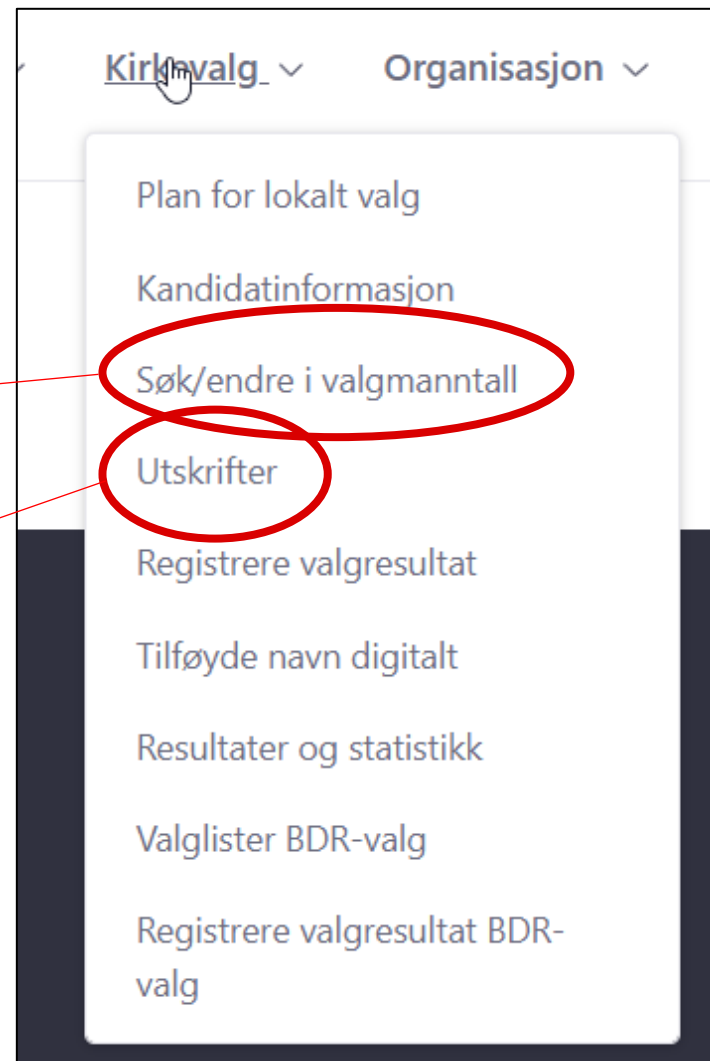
Kirkevalg Organisasjon

Plan for lokalt valg

Kandidatinformasjon

Søk/endre i valgmanntall

Utskrifter

Registrere valgresultat

Tilføyde navn digitalt

Resultater og statistikk

Valglister BDR-valg

Registrere valgresultat BDR-valg